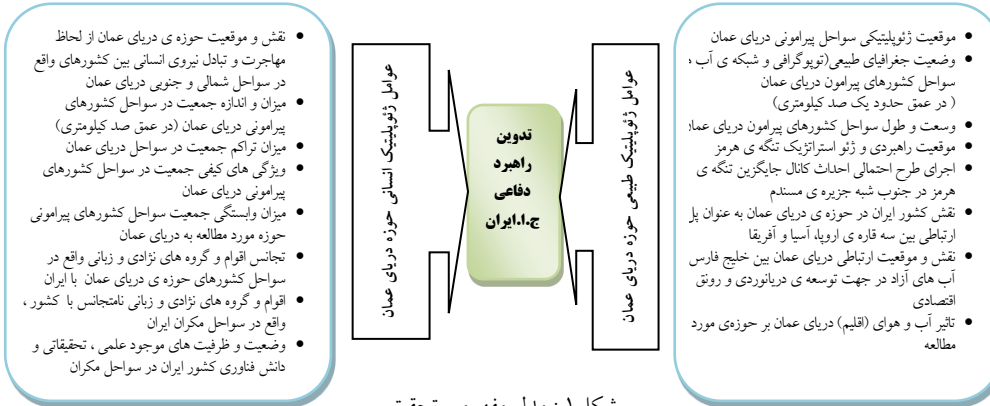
• موقعیت ژئوپلیتیکی سواحل پیرامونی دریای عمان
• وضعیت جغرافیای طبیعی(توپوگرافی و شبکه ی آب ، سواحل کشورهای پیرامون دریای عمان ( در عمق حدود یک صد کیلومتری)
• وسعت و طول سواحل کشورهای پیرامون دریای عمان
• موقعیت راهبردی و ژئو استراتژیک تنگه ی هرمز
• اجرای طرح احتمالی احداث کانال جایگزین تنگه ی هرمز در جنوب شبه جزیره ی مسندم
• نقش کشور ایران در حوزه ی دریای عمان به عنوان پل ارتباطی بین سه قاره ی اروپا، آسیا و آفریقا
• نقش و موقعیت ارتباطی دریای عمان بین خلیج فارس آب های آزاد در جهت توسعه ی دریانوردی و رونق اقتصادی
• تاثیر آب و هوای (اقلیم) دریای عمان بر حوزه‌ی مورد مطالعه

عوامل ژئوپلیتیک طبیعی حوزه دریای عمان

تدوین راهبرد دفاعی ج.ا.ایران

عوامل ژئوپلیتیک انسانی حوزه دریای عمان

• نقش و موقعیت حوزه ی دریای عمان از لحاظ مهاجرت و تبادل نیروی انسانی بین کشورهای واقع در سواحل شمالی و جنوبی دریای عمان
• میزان و اندازه جمعیت در سواحل کشورهای پیرامونی دریای عمان (در عمق صد کیلومتری)
• میزان تراکم جمعیت در سواحل دریای عمان
• ویژگی های کیفی جمعیت در سواحل کشورهای پیرامونی دریای عمان
• میزان وابستگی جمعیت سواحل کشورهای پیرامونی حوزه مورد مطالعه به دریای عمان
• تجانس اقوام و گروه های نژادی و زبانی واقع در سواحل کشورهای حوزه ی دریای عمان با ایران
• اقوام و گروه های نژادی و زبانی نامتجانس با کشور ، واقع در سواحل مکران ایران
• وضعیت و ظرفیت های موجود علمی ، تحقیقاتی و دانش فناوری کشور ایران در سواحل مکران

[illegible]